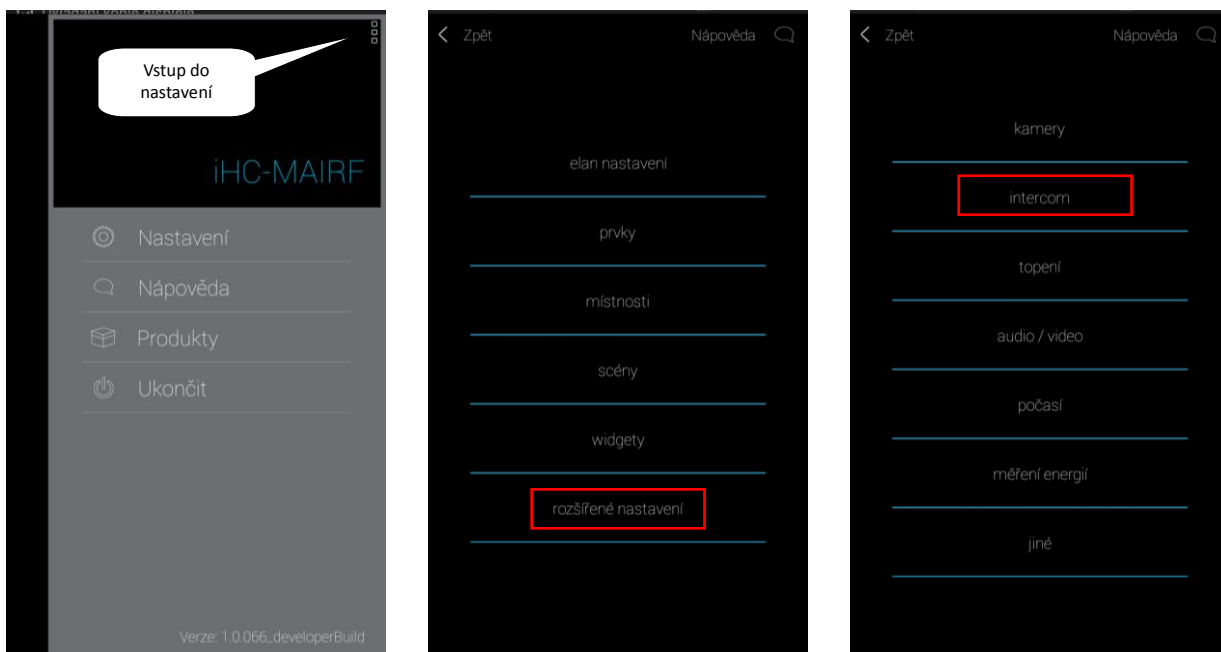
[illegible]

Vstup do nastavení

iHC-MAIRF

Nastavení

Nápověda

Produkty

Ukončit

Verze: 1.0.066_developerBuild

Zpět

Nápověda

elan nastavení

prvky

místnosti

scény

widgety

rozšířené nastavení

Zpět

Nápověda

kamery

intercom

topení

audio / video

počasí

měření energií

jiné